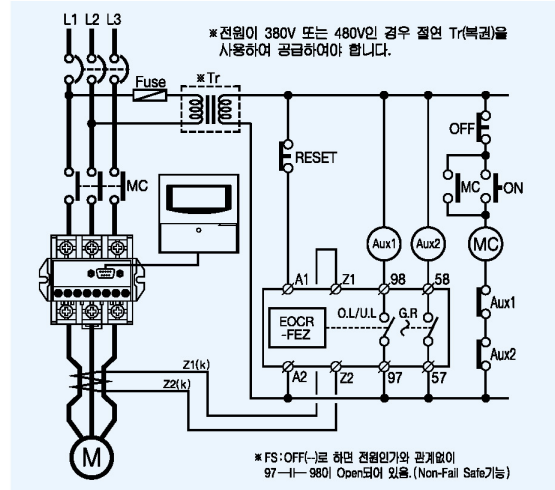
L1 L2 L3

※전원이 380V 또는 480V인 경우 절연 Tr(복권)을 사용하여 공급하여야 합니다.

Fuse

※Tr

RESET

OFF

MC

ON

MC

Aux1

Aux2

MC

A1

Z1

98

58

EOCR -FEZ

O.L/U.L

G.R

Aux1

Aux2

Z1(k)

Z2(k)

A2

Z2

97

57

M

※FS: OFF(-)로 하면 전원인가와 관계없이 97—||—98이 Open되어 있음.(Non-Fail Safe기능)